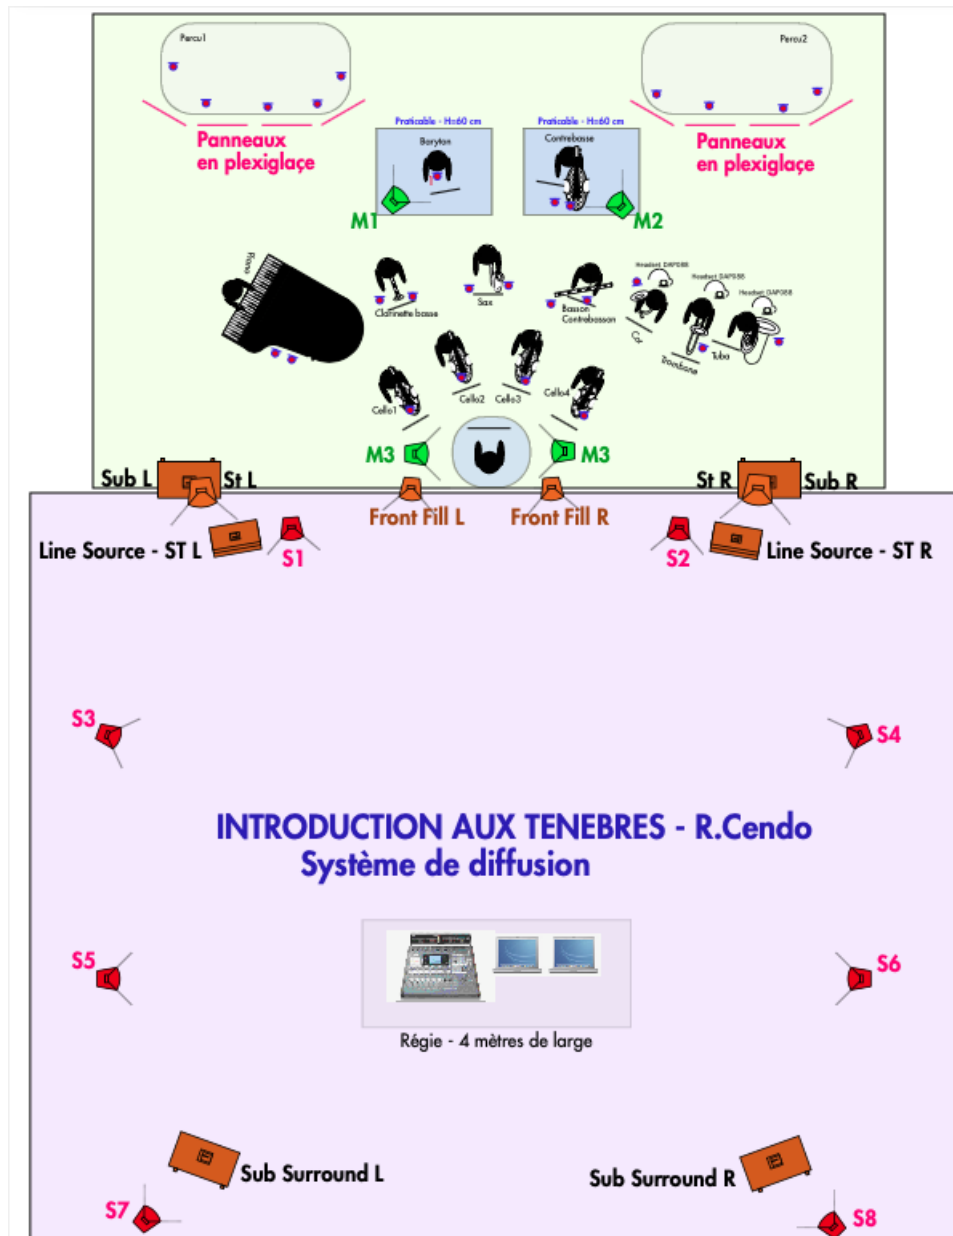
Percu1

Percu2

Panneaux en plexiglaçe

Panneaux en plexiglaçe

Praticable - H=60 cm

Baryton

Praticable - H=60 cm

Contrebasse

M1

M2

Piano

Clarinette basse

Sax

Basson Contrebasson

Headset DAP088

Headset DAP088

Headset DAP088

Cor

Trombone

Tuba

Cello1

Cello2

Cello3

Cello4

M3

M3

Sub L

St L

St R

Sub R

Front Fill L

Front Fill R

Line Source - ST L

S1

S2

Line Source - ST R

S3

S4

INTRODUCTION AUX TENEBRES - R.Cendo
Système de diffusion

S5

S6

Régie - 4 mètres de large

Sub Surround L

Sub Surround R

S7

S8